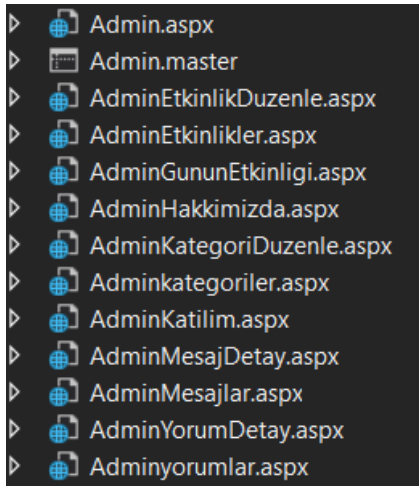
Admin.aspx
Admin.master
AdminEtkinlikDuzenle.aspx
AdminEtkinlikler.aspx
AdminGununEtkinligi.aspx
AdminHakkimizda.aspx
AdminKategoriDuzenle.aspx
Adminkategoriler.aspx
AdminKatilim.aspx
AdminMesajDetay.aspx
AdminMesajlar.aspx
AdminYorumDetay.aspx
Adminyorumlar.aspx